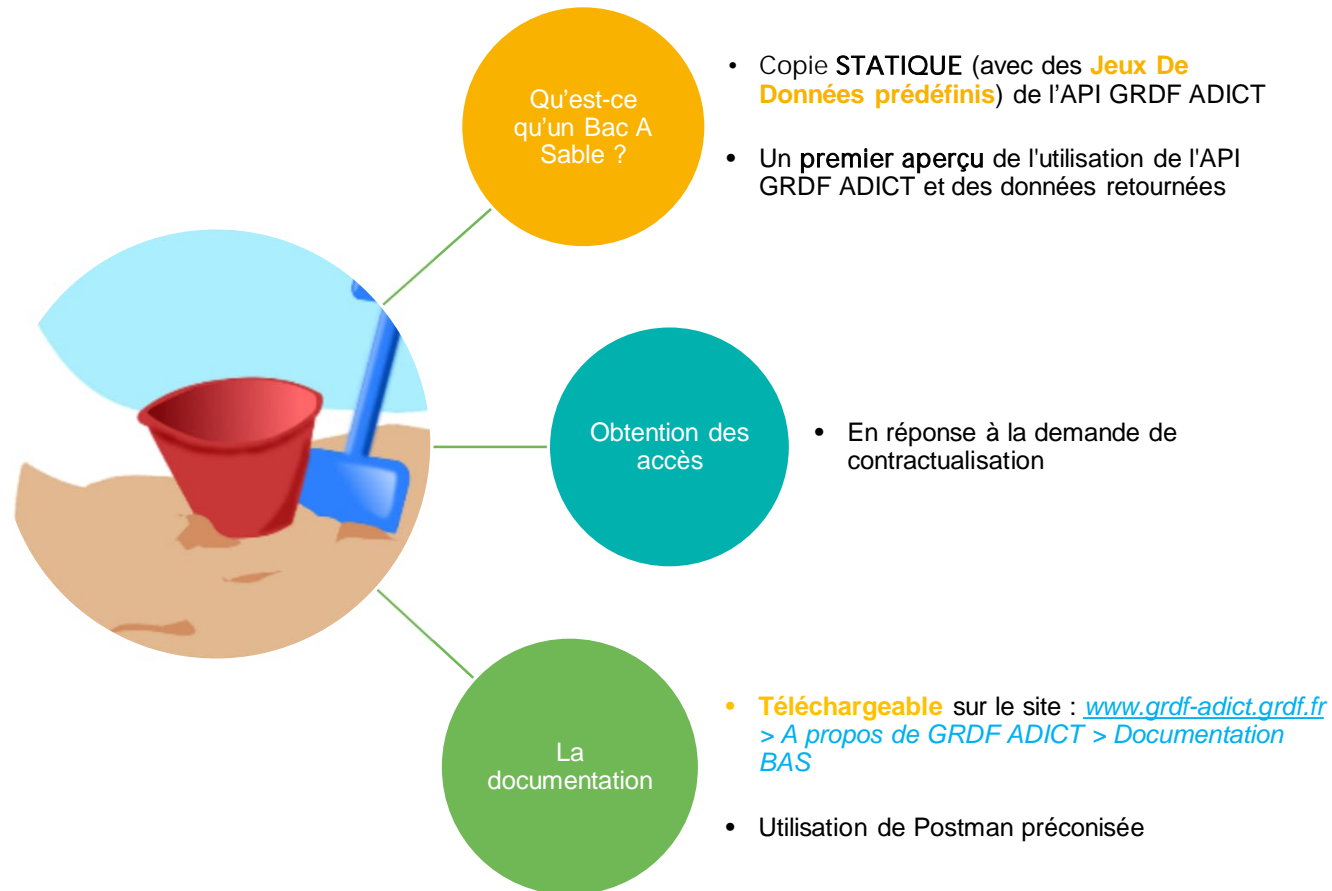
Qu'est-ce qu'un Bac A Sable ?

• Copie STATIQUE (avec des Jeux De Données prédéfinis) de l'API GRDF ADICT

• Un premier aperçu de l'utilisation de l'API GRDF ADICT et des données retournées

Obtention des accès

• En réponse à la demande de contractualisation

La documentation

• Téléchargeable sur le site : www.grdf-adict.grdf.fr > A propos de GRDF ADICT > Documentation BAS

• Utilisation de Postman préconisée